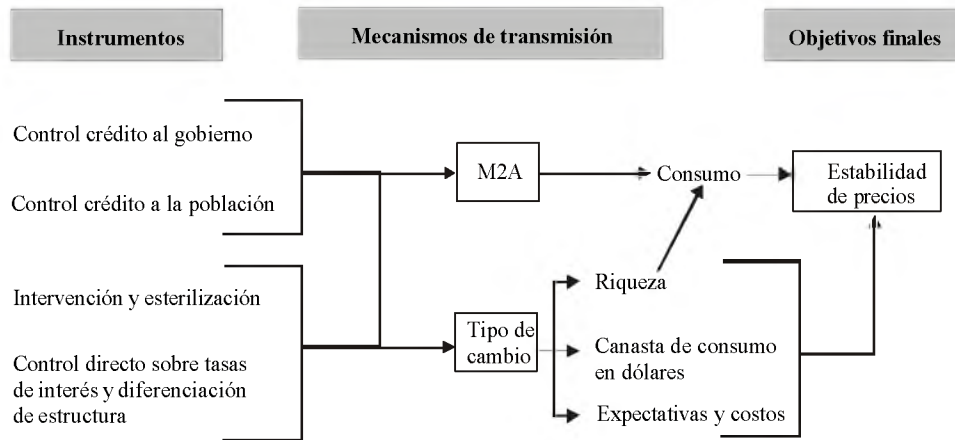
Instrumentos

Mecanismos de transmisión

Objetivos finales

Control crédito al gobierno

Control crédito a la población

Intervención y esterilización

Control directo sobre tasas de interés y diferenciación de estructura

M2A

Tipo de cambio

Consumo

Riqueza

Canasta de consumo en dólares

Expectativas y costos

Estabilidad de precios